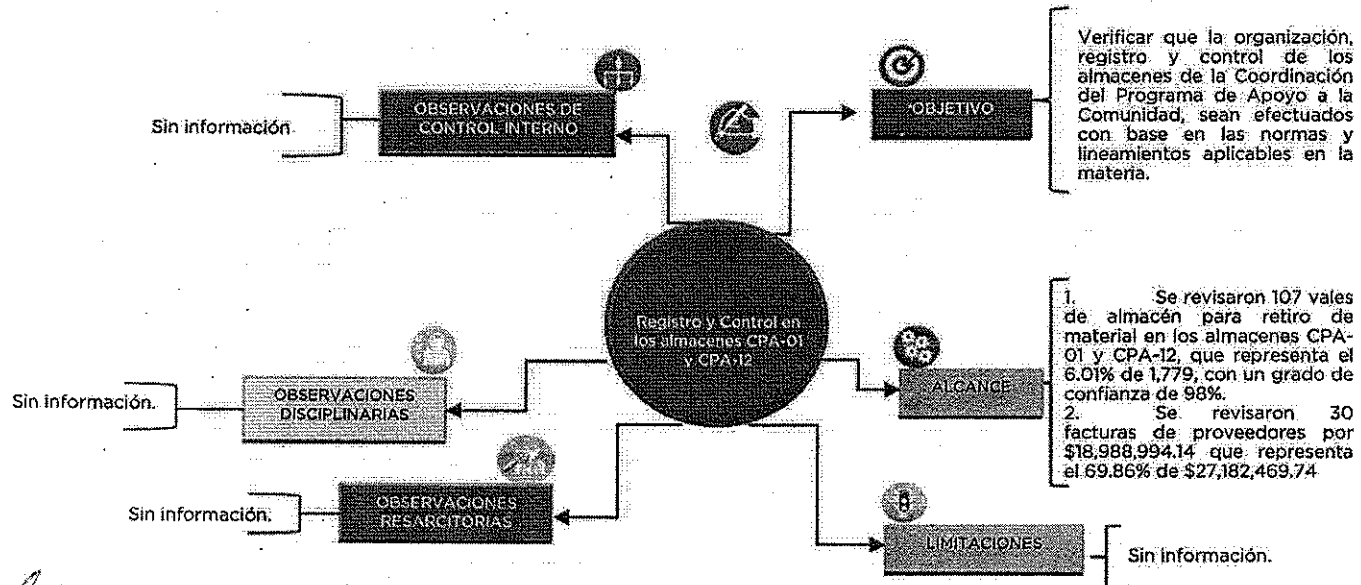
Registro y Control en los almacenes CPA-01 y CPA-12

OBSERVACIONES DE CONTROL INTERNO

Sin información

OBJETIVO

Verificar que la organización, registro y control de los almacenes de la Coordinación del Programa de Apoyo a la Comunidad, sean efectuados con base en las normas y lineamientos aplicables en la materia.

OBSERVACIONES DISCIPLINARIAS

Sin información.

ALCANCE

1. Se revisaron 107 vales de almacén para retiro de material en los almacenes CPA-01 y CPA-12, que representa el 6.01% de 1,779, con un grado de confianza de 98%.
2. Se revisaron 30 facturas de proveedores por \$18,988,994.14 que representa el 69.86% de \$27,182,469.74

OBSERVACIONES RESARCITORIAS

Sin información.

LIMITACIONES

Sin información.